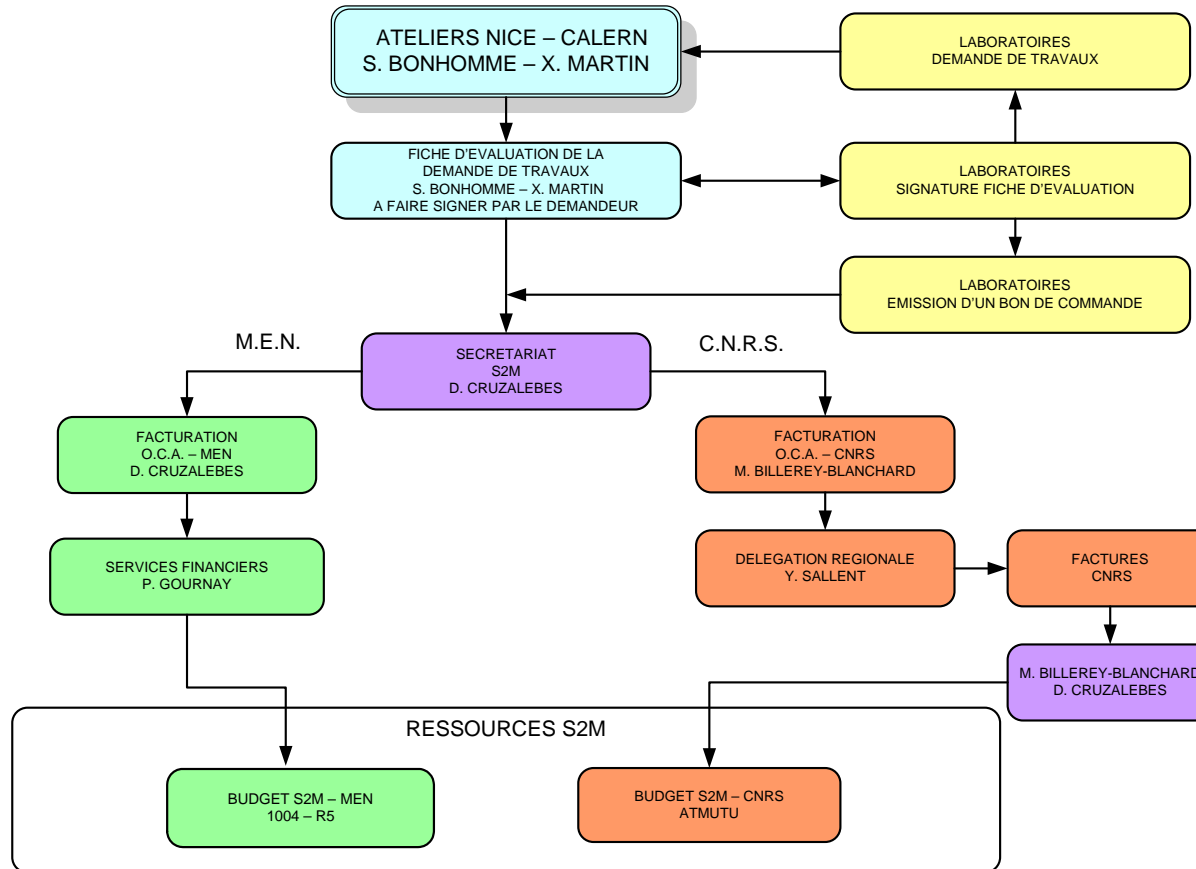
ATELIERS NICE – CALERN
S. BONHOMME – X. MARTIN

LABORATOIRES
DEMANDE DE TRAVAUX

FICHE D'EVALUATION DE LA DEMANDE DE TRAVAUX
S. BONHOMME – X. MARTIN
A FAIRE SIGNER PAR LE DEMANDEUR

LABORATOIRES
SIGNATURE FICHE D'EVALUATION

LABORATOIRES
EMISSION D'UN BON DE COMMANDE

M.E.N.

SECRETARIAT
S2M
D. CRUZALEBES

C.N.R.S.

FACTURATION
O.C.A. – MEN
D. CRUZALEBES

FACTURATION
O.C.A. – CNRS
M. BILLEREY-BLANCHARD

SERVICES FINANCIERS
P. GOURNAY

DELEGATION REGIONALE
Y. SALLENT

FACTURES
CNRS

M. BILLEREY-BLANCHARD
D. CRUZALEBES

RESSOURCES S2M

BUDGET S2M – MEN
1004 – R5

BUDGET S2M – CNRS
ATMUTU